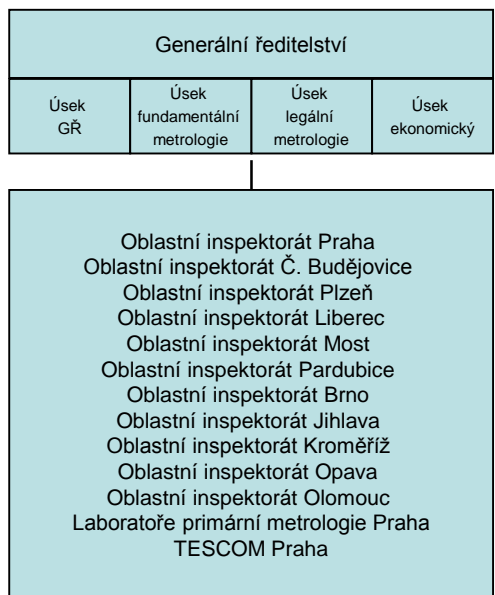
Generální ředitelství

Úsek GŘ

Úsek fundamentální metrologie

Úsek legální metrologie

Úsek ekonomický

Oblastní inspektorát Praha
Oblastní inspektorát Č. Budějovice
Oblastní inspektorát Plzeň
Oblastní inspektorát Liberec
Oblastní inspektorát Most
Oblastní inspektorát Pardubice
Oblastní inspektorát Brno
Oblastní inspektorát Jihlava
Oblastní inspektorát Kroměříž
Oblastní inspektorát Opava
Oblastní inspektorát Olomouc
Laboratoře primární metrologie Praha
TESCOM Praha